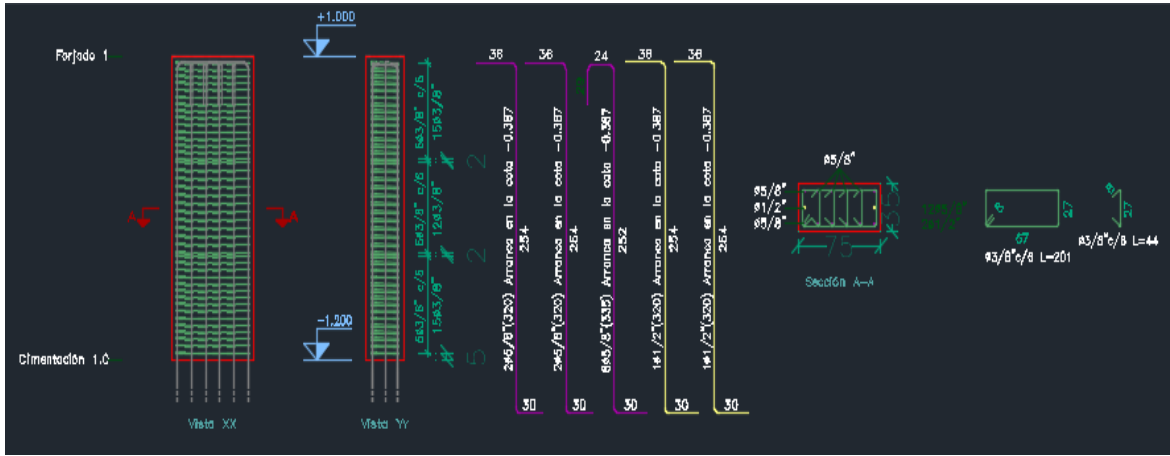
Forjado 1

+1.000

-1.200

Cimentación 1.0

A

A

Vista XX

Vista YY

5Ø3/8" c/5

15Ø3/8"

2

5Ø3/8" c/5

12Ø3/8"

2

5Ø3/8" c/5

15Ø3/8"

5

38

2Ø5/8"(320) Arranca en la cota -0.387

254

30

38

2Ø5/8"(320) Arranca en la cota -0.387

254

30

24

6Ø5/8"(335) Arranca en la cota -0.387

252

30

38

1Ø1/2"(320) Arranca en la cota -0.387

254

30

38

1Ø1/2"(320) Arranca en la cota -0.387

254

30

Ø5/8"

Ø5/8"

Ø1/2"

Ø5/8"

75

35

Sección A-A

67

27

Ø3/8"c/6 L=201

27

Ø3/8"c/6 L=44